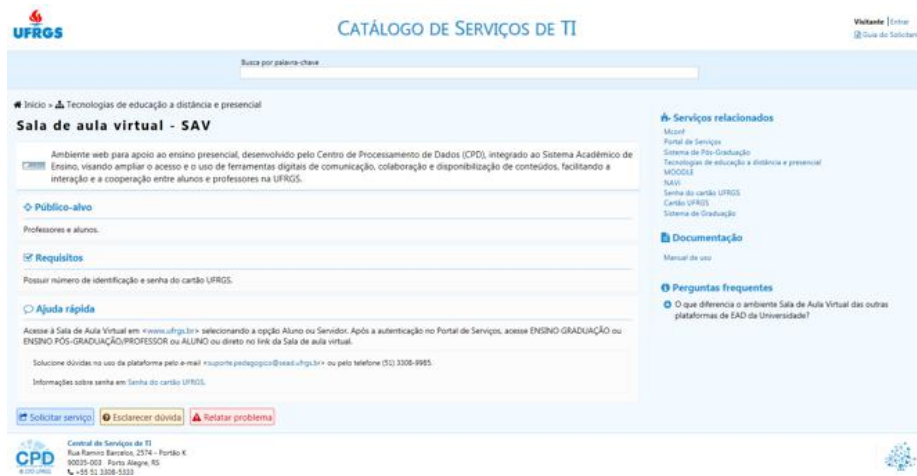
UFRGS

CATÁLOGO DE SERVIÇOS DE TI

Visitante | Entrar
Guia do Solicitante

Busca por palavra-chave

Início » Tecnologias de educação a distância e presencial

Sala de aula virtual - SAV

Ambiente web para apoio ao ensino presencial, desenvolvido pelo Centro de Processamento de Dados (CPD), integrado ao Sistema Acadêmico de Ensino, visando ampliar o acesso e o uso de ferramentas digitais de comunicação, colaboração e disponibilização de conteúdos, facilitando a interação e a cooperação entre alunos e professores na UFRGS.

Público-alvo

Professores e alunos.

Requisitos

Possuir número de identificação e senha do cartão UFRGS.

Ajuda rápida

Acesse à Sala de Aula Virtual em <www.ufrgs.br> selecionando a opção Aluno ou Servidor. Após a autenticação no Portal de Serviços, acesse ENSINO GRADUAÇÃO ou ENSINO PÓS-GRADUAÇÃO/PROFESSOR ou ALUNO ou direto no link da Sala de aula virtual.

Solucione dúvidas no uso da plataforma pelo e-mail <suporte.pedagogico@sead.ufrgs.br> ou pelo telefone (51) 3308-9985.

Informações sobre senha em Senha do cartão UFRGS.

Solicitar serviço
Esclarecer dúvida
Relatar problema

Serviços relacionados

Mconf
Portal de Serviços
Sistema de Pós-Graduação
Tecnologias de educação a distância e presencial
MOODLE
NAVi
Senha do cartão UFRGS
Cartão UFRGS
Sistema de Graduação

Documentação

Manual de uso

Perguntas frequentes

O que diferencia o ambiente Sala de Aula Virtual das outras plataformas de EAD da Universidade?

CPD
Central de Serviços de TI
Rua Ramiro Barcelos, 2574 - Portão K
90035-003 Porto Alegre, RS
+55 51 3308-5333